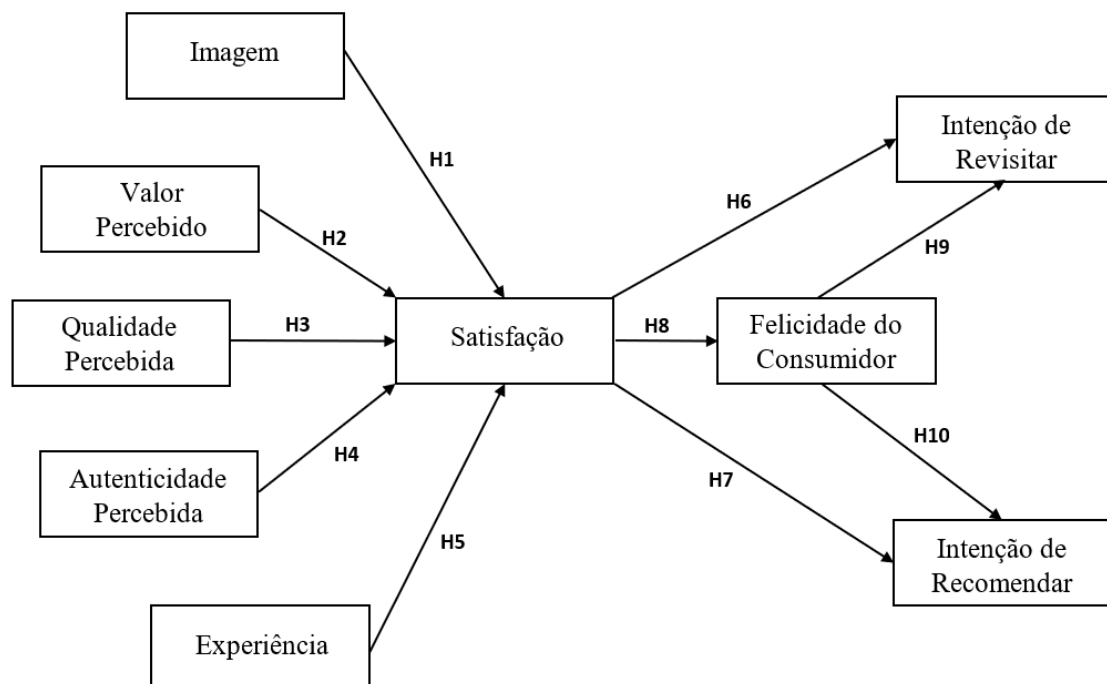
Imagem

H1

Valor Percebido

H2

Qualidade Percebida

H3

Autenticidade Percebida

H4

H5

Experiência

Satisfação

H6

H8

H7

Intenção de Revisitar

H9

Felicidade do Consumidor

H10

Intenção de Recomendar